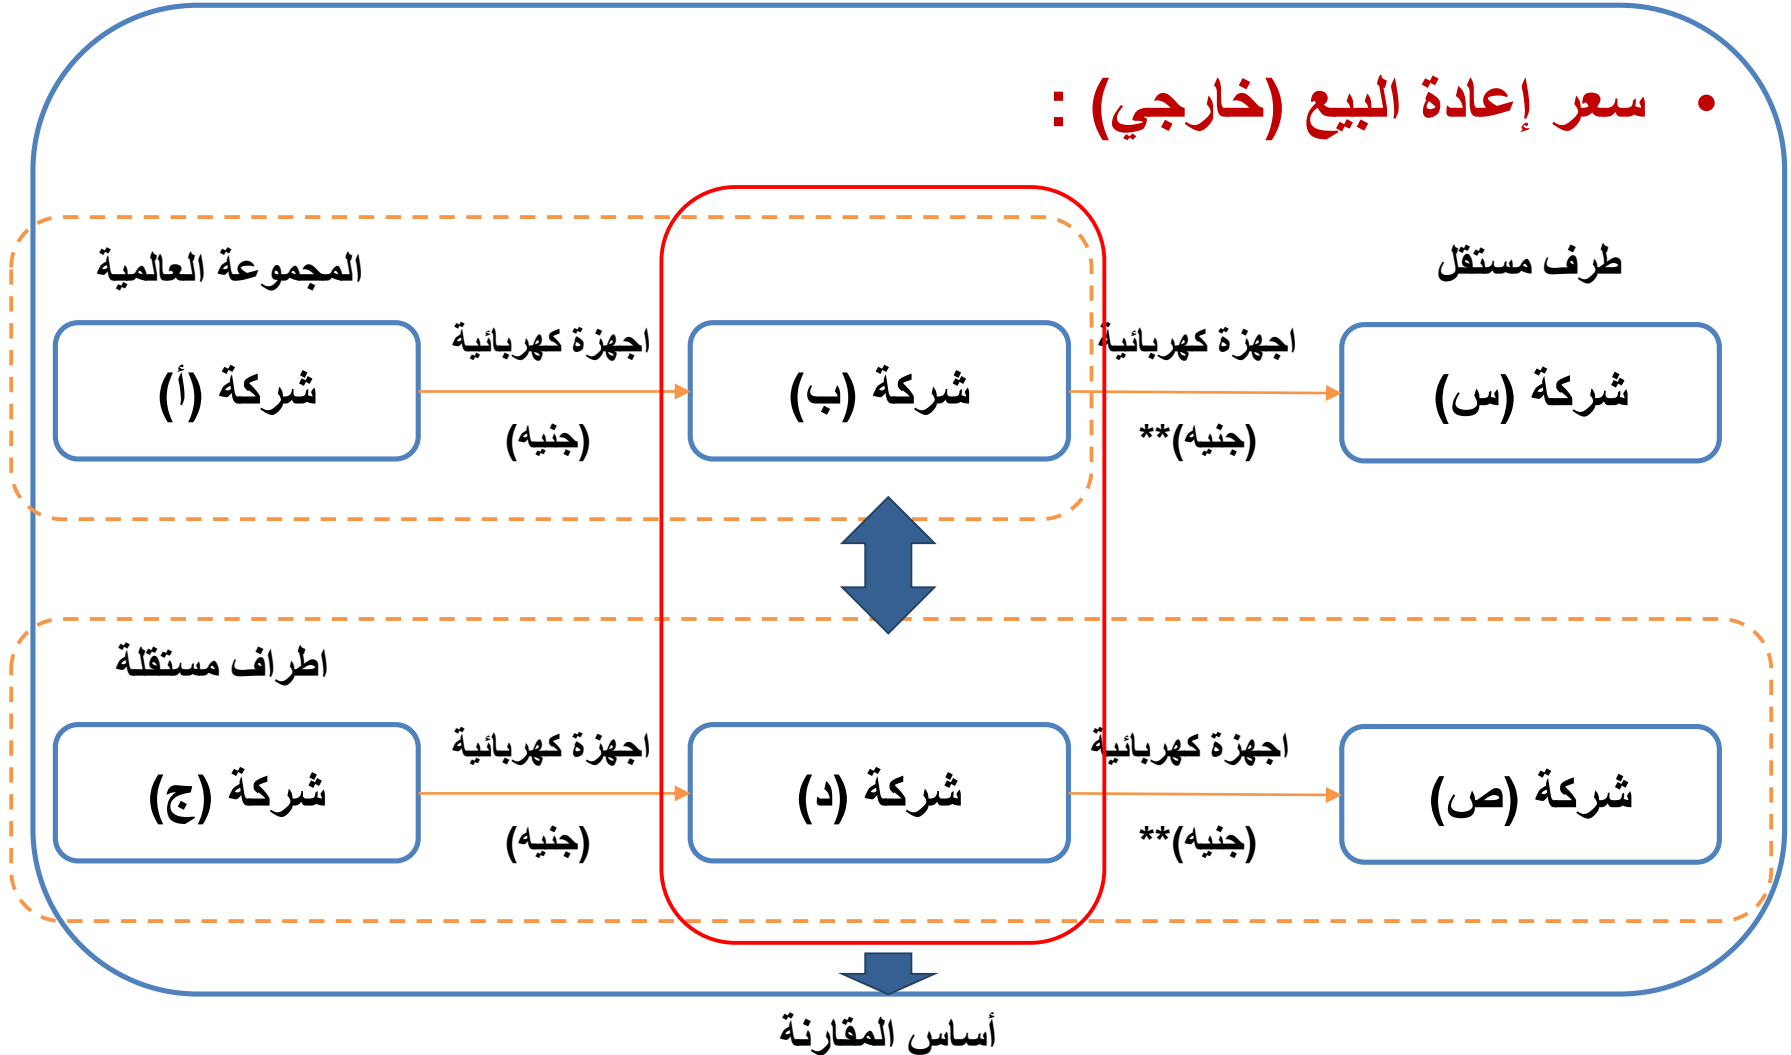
• سعر إعادة البيع (خارجي) :

طرف مستقل

المجموعة العالمية

شركة (س)

اجهزة كهربائية

**(جنيه)

شركة (ب)

اجهزة كهربائية

(جنيه)

شركة (أ)

اطراف مستقلة

شركة (ص)

اجهزة كهربائية

**(جنيه)

شركة (د)

اجهزة كهربائية

(جنيه)

شركة (ج)

أساس المقارنة